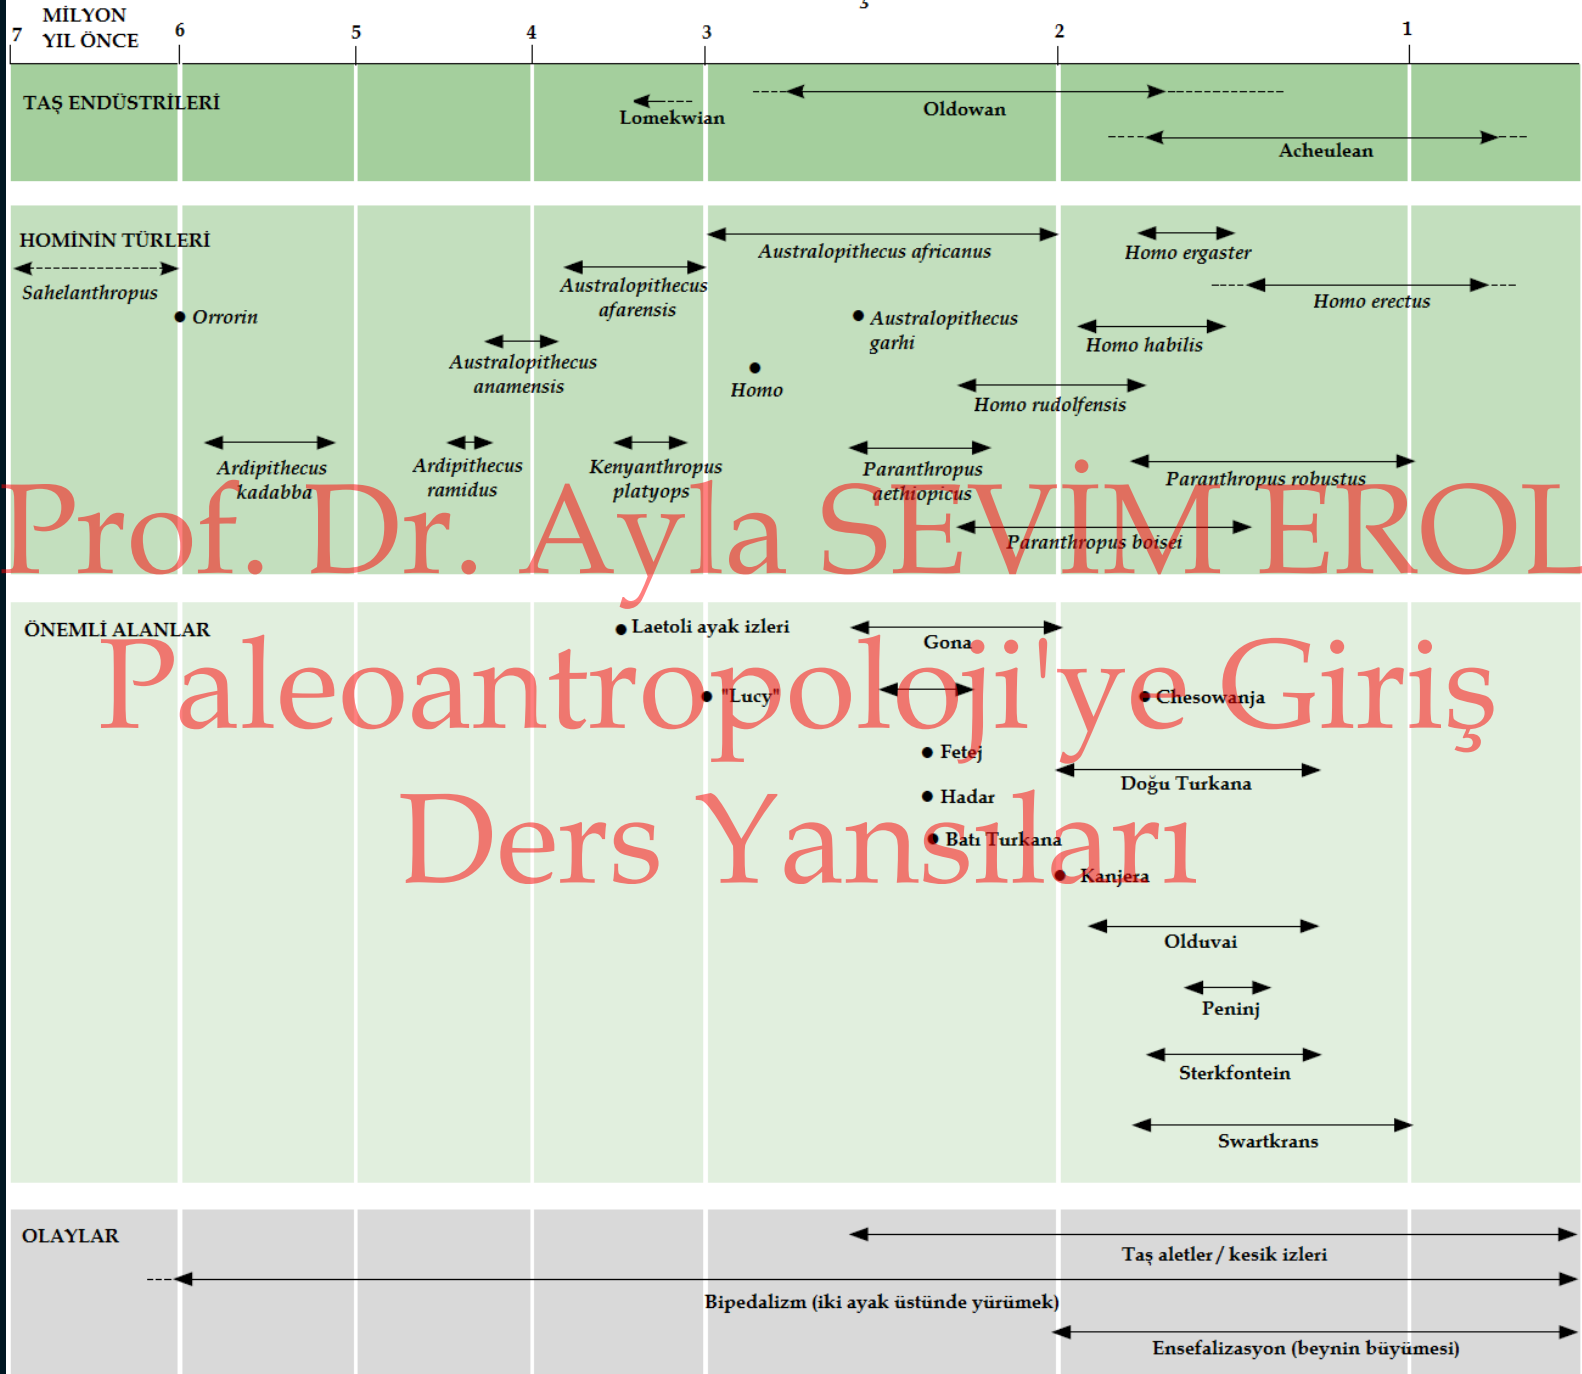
MİLYON YIL ÖNCE

7 6 5 4 3 2 1

TAŞ ENDÜSTRİLERİ

Lomekwian

Oldowan

Acheulean

HOMİNİN TÜRLERİ

Sahelanthropus

Orrorin

Ardipithecus kadabba

Ardipithecus ramidus

Australopithecus anamensis

Australopithecus afarensis

Kenyanthropus platyops

Homo

Australopithecus africanus

Australopithecus garhi

Paranthropus aethiopicus

Homo ergaster

Homo erectus

Homo habilis

Homo rudolfensis

Paranthropus robustus

Paranthropus boisei

Prof. Dr. Ayla SEVİM EROL

ÖNEMLİ ALANLAR

Laetoli ayak izleri

"Lucy"

Gona

Chesowanja

Fetej

Hadar

Doğu Turkana

Batı Turkana

Kanjera

Olduvai

Peninj

Sterkfontein

Swartkrans

Paleoantropoloji'ye Giriş

Ders Yansıları

OLAYLAR

Taş aletler / kesik izleri

Bipedalizm (iki ayak üstünde yürümek)

Ensefalizasyon (beynin büyümesi)